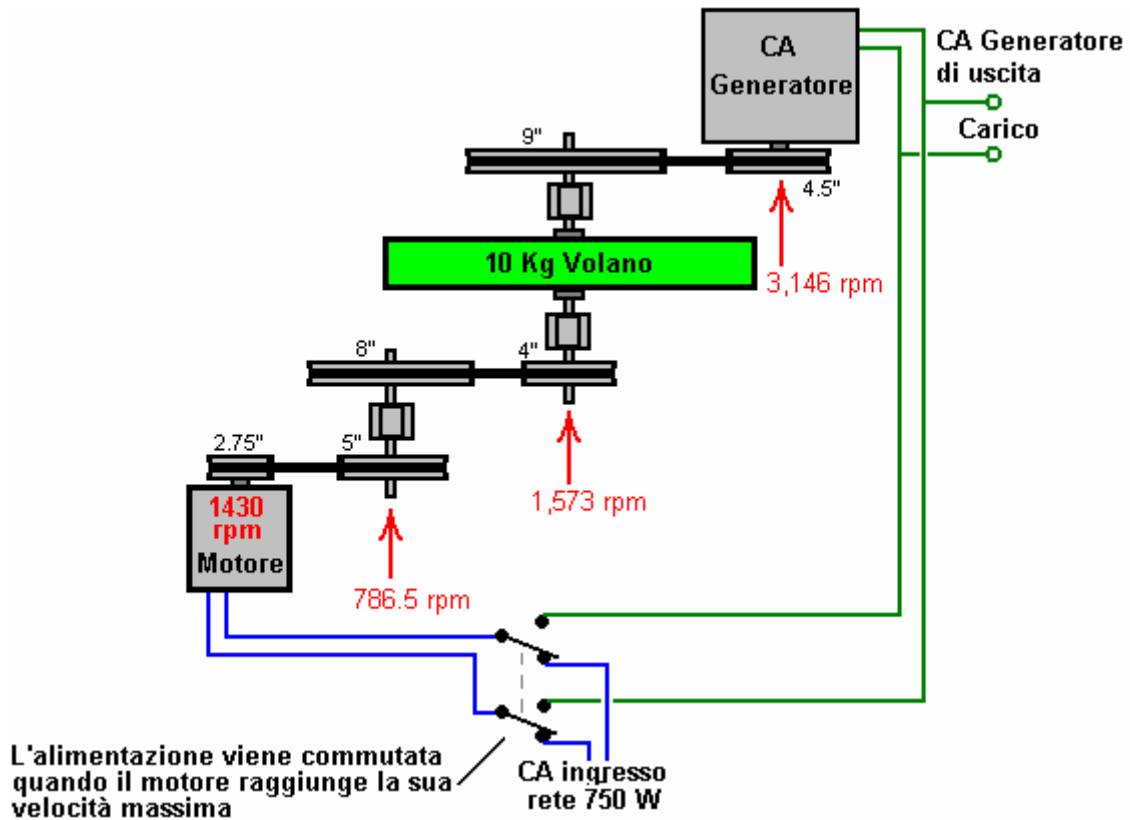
CA Generatore

CA Generatore di uscita

Carico

9"

4.5"

10 Kg Volano

3,146 rpm

8"

4"

1,573 rpm

2.75"

5"

1430 rpm

Motore

786.5 rpm

L'alimentazione viene commutata quando il motore raggiunge la sua velocità massima

CA ingresso rete 750 W